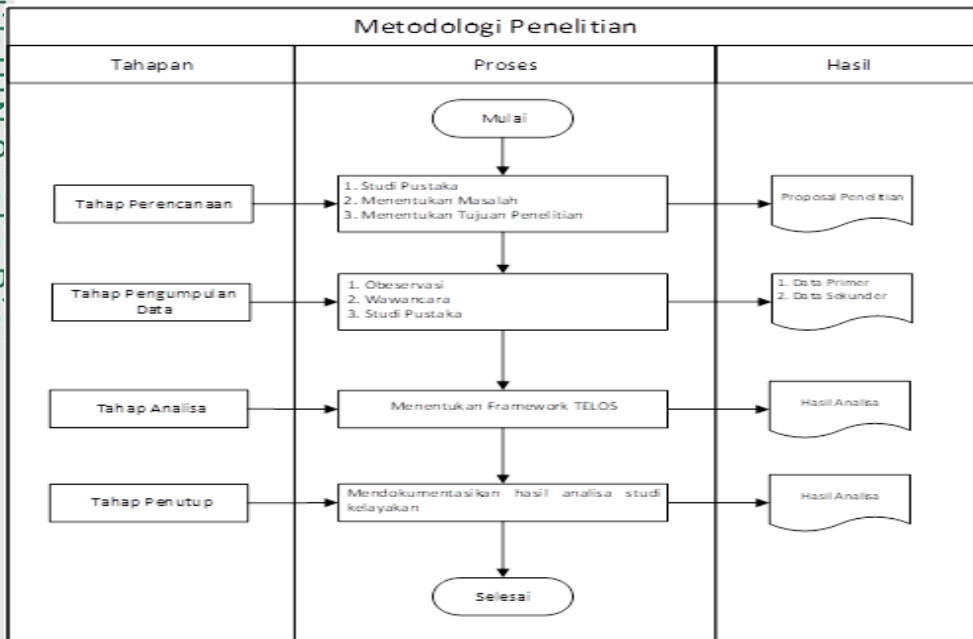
Metodologi Penelitian

| Tahapan | Proses | Hasil |
|---|---|---|
| | Mulai | |
| Tahap Perencanaan | 1. Studi Pustaka 2. Menentukan Masalah 3. Menentukan Tujuan Penelitian | Proposal Penelitian |
| Tahap Pengumpulan Data | 1. Obeservasi 2. Wawancara 3. Studi Pustaka | 1. Data Primer 2. Data Sekunder |
| Tahap Analisa | Menentukan Framework TELOS | Hasil Analisa |
| Tahap Penutup | Mendokumentasikan hasil analisa studi kelayakan | Hasil Analisa |
| | Selesai | |